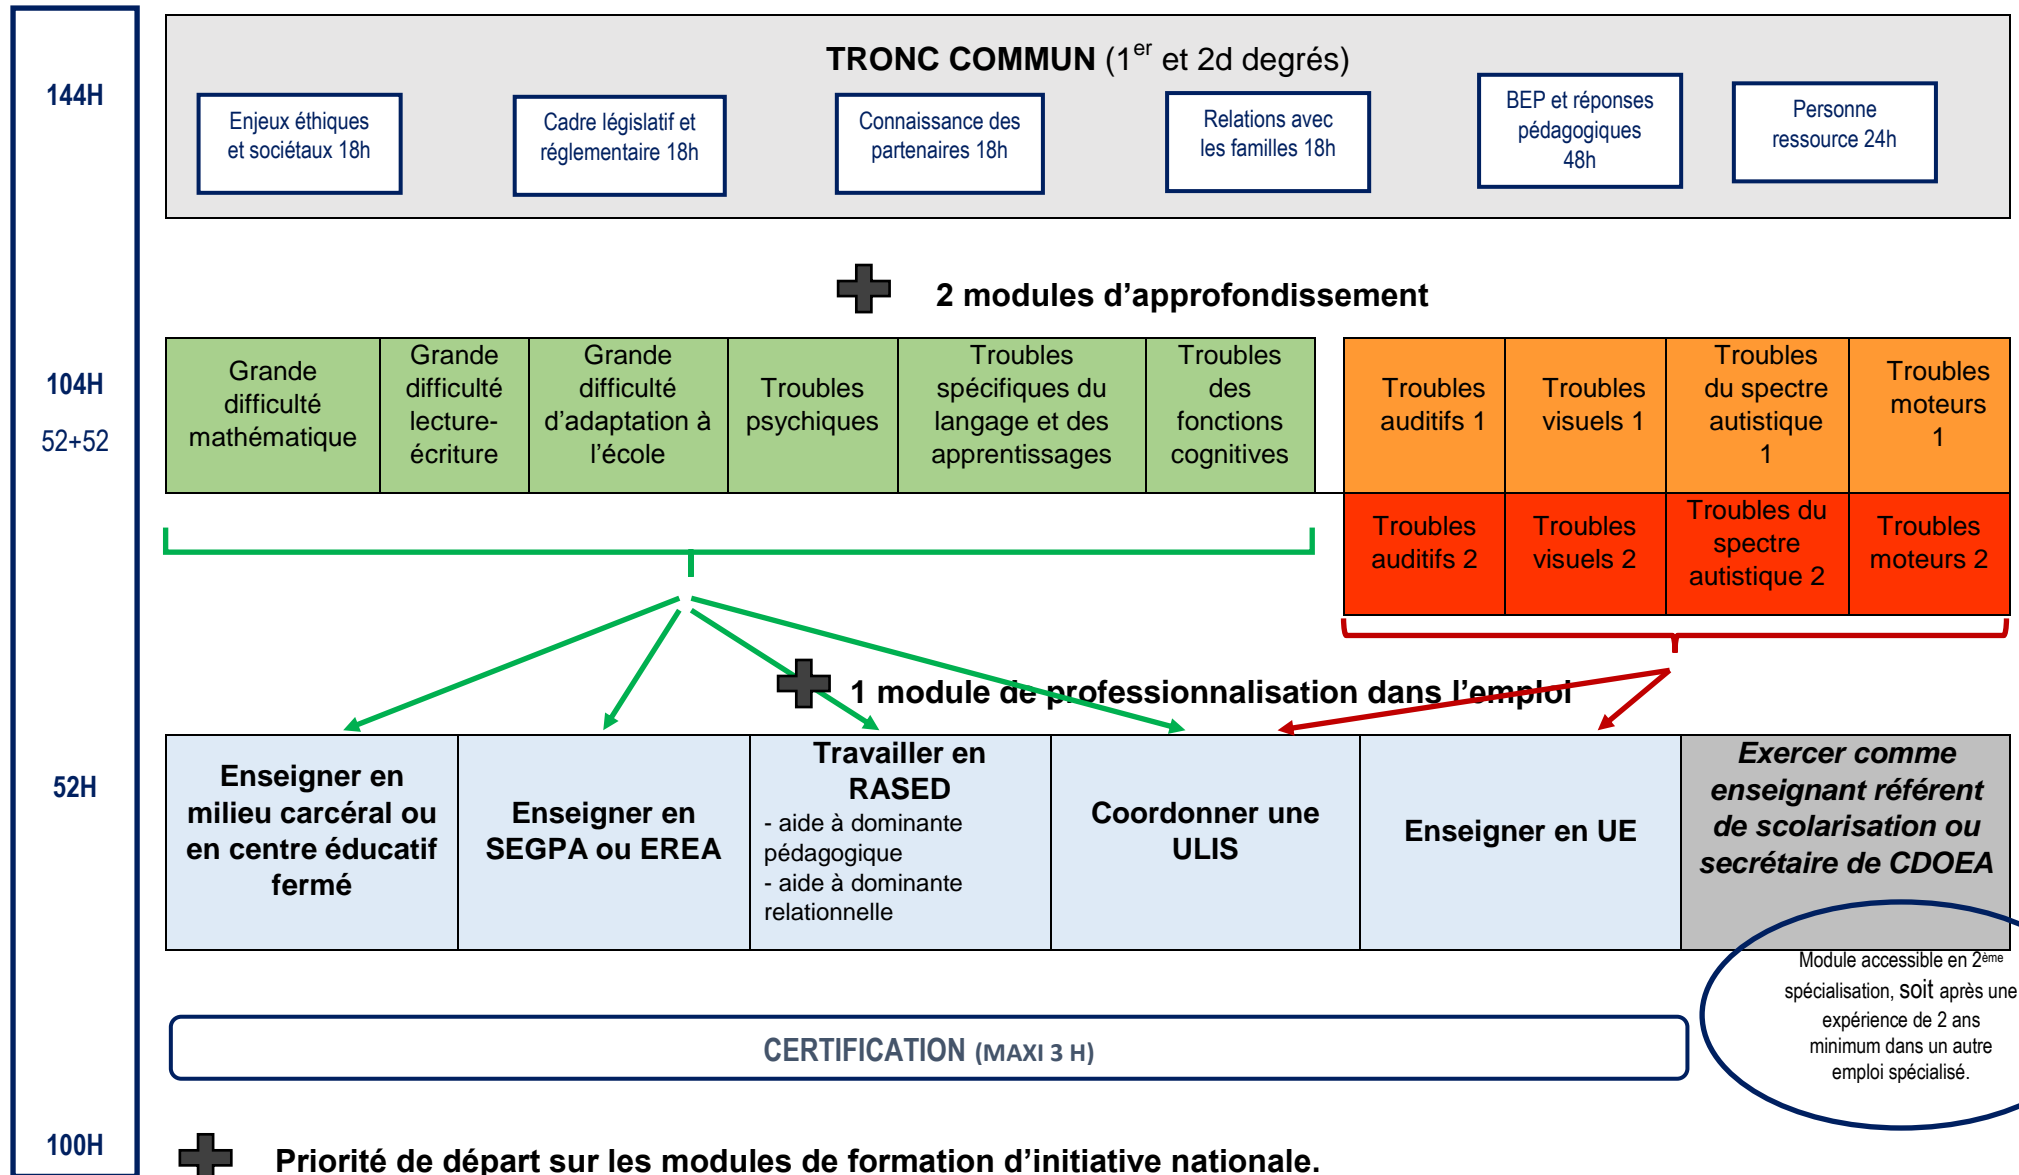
144H

TRONC COMMUN ($1^{er}$ et 2d degrés)

Enjeux éthiques et sociétaux 18h

Cadre législatif et réglementaire 18h

Connaissance des partenaires 18h

Relations avec les familles 18h

BEP et réponses pédagogiques 48h

Personne ressource 24h

2 modules d'approfondissement

104H

52+52

| Grande difficulté mathématique | Grande difficulté lecture-écriture | Grande difficulté d'adaptation à l'école | Troubles psychiques | Troubles spécifiques du langage et des apprentissages | Troubles des fonctions cognitives |
|---|---|---|---|---|---|

| Troubles auditifs 1 | Troubles visuels 1 | Troubles du spectre autistique 1 | Troubles moteurs 1 |
|---|---|---|---|
| Troubles auditifs 2 | Troubles visuels 2 | Troubles du spectre autistique 2 | Troubles moteurs 2 |

1 module de professionnalisation dans l'emploi

52H

| Enseigner en milieu carcéral ou en centre éducatif fermé | Enseigner en SEGPA ou EREA | Travailler en RASED - aide à dominante pédagogique - aide à dominante relationnelle | Coordonner une ULIS | Enseigner en UE | Exercer comme enseignant référent de scolarisation ou secrétaire de CDOEA |
|---|---|---|---|---|---|

Module accessible en $2^{ème}$ spécialisation, soit après une expérience de 2 ans minimum dans un autre emploi spécialisé.

CERTIFICATION (MAXI 3 H)

100H

Priorité de départ sur les modules de formation d'initiative nationale.